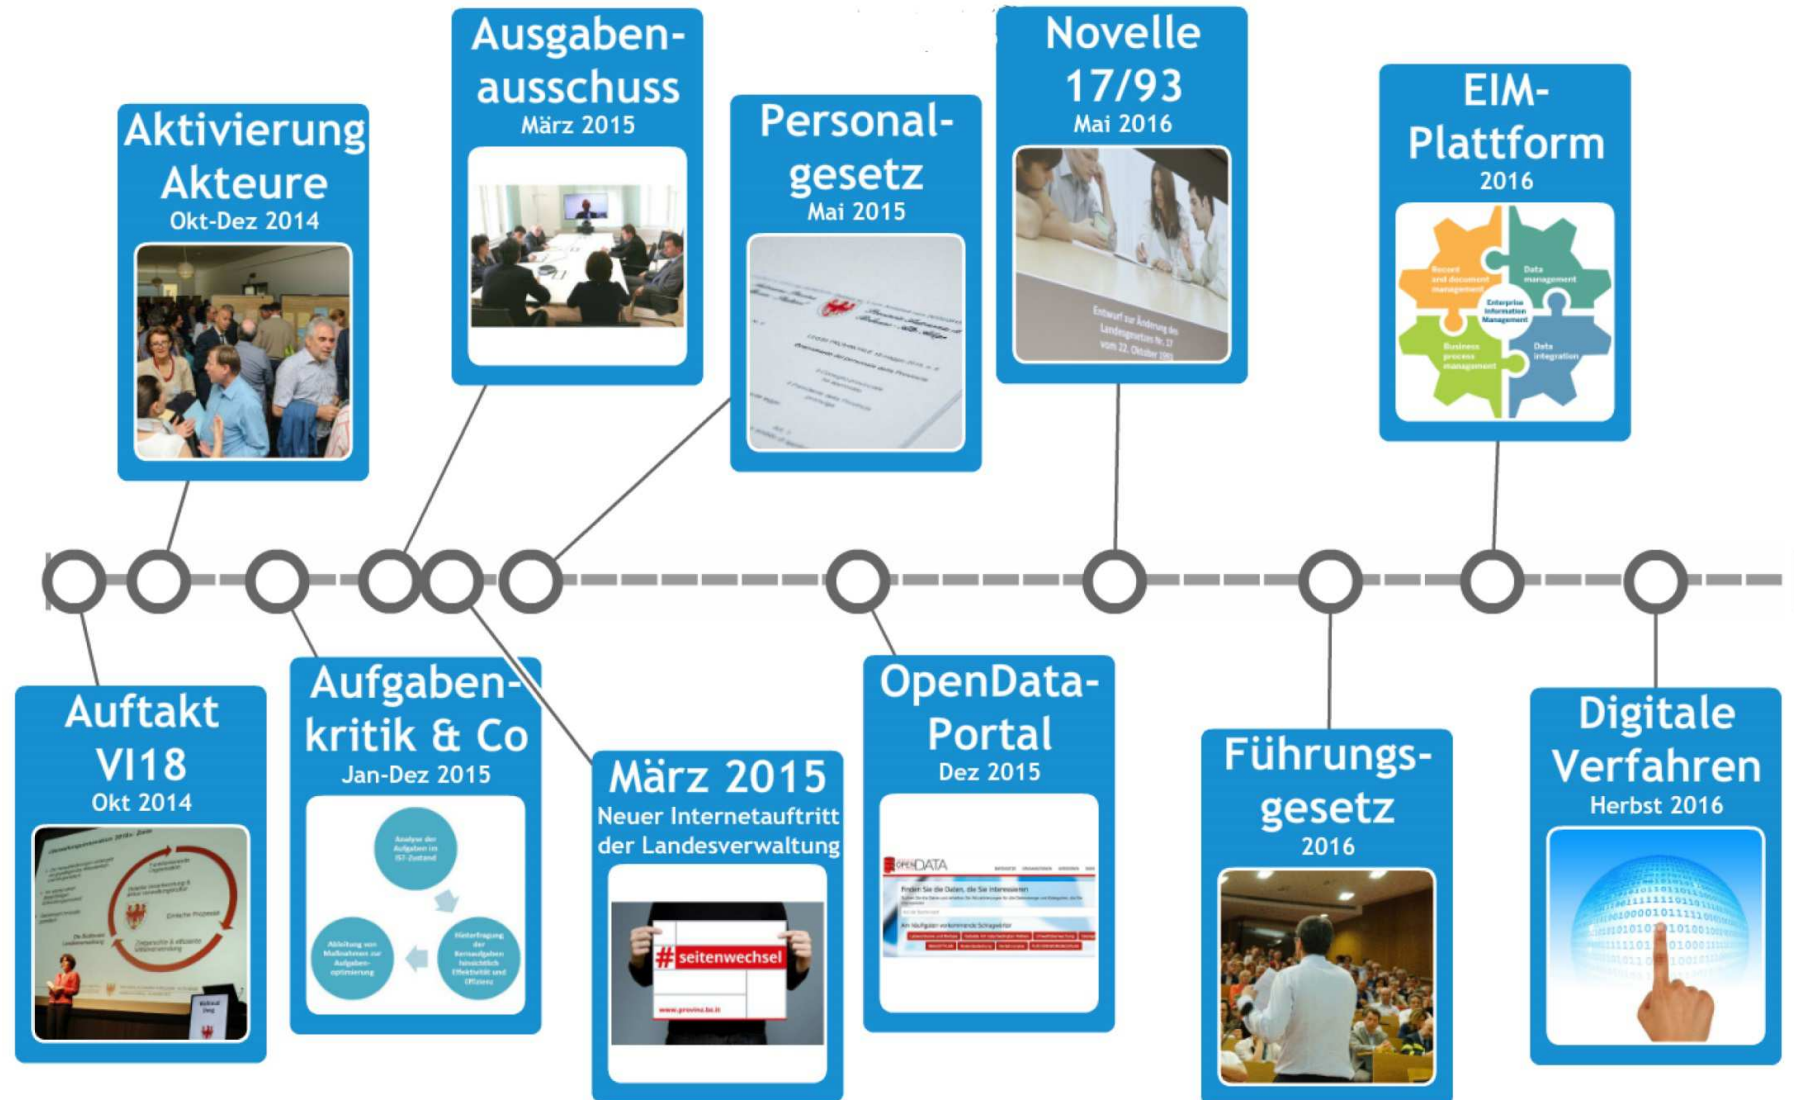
Aktivierung Akteure
Okt-Dez 2014

Ausgabenausschuss
März 2015

Personalgesetz
Mai 2015

Novelle 17/93
Mai 2016

Entwurf zur Änderung des Landesgesetzes Nr. 17 vom 22. Oktober 1993

EIM-Plattform
2016

Record and document management
Data management
Enterprise Information Management
Business process management
Data integration

Auftakt VI18
Okt 2014

Aufgabenkritik & Co
Jan-Dez 2015

Analyse der Aufgaben im IST-Zustand
Hinterfragung der Kernaufgaben hinsichtlich Effektivität und Effizienz
Ableitung von Maßnahmen zur Aufgabenoptimierung

März 2015
Neuer Internetauftritt der Landesverwaltung

#seitenwechsel
www.provinz.bz.it

OpenData-Portal
Dez 2015

OPENDATA

Führungsgesetz
2016

Digitale Verfahren
Herbst 2016